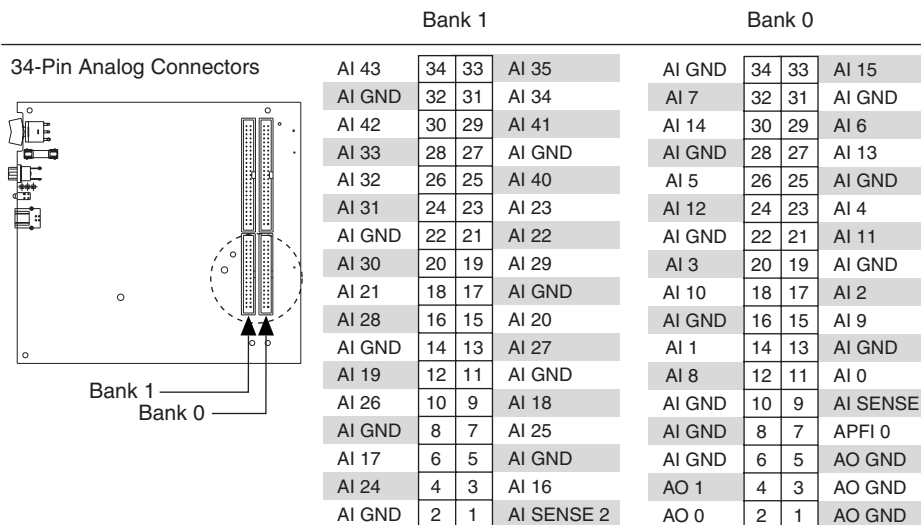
34-Pin Analog Connectors

Bank 1
Bank 0

Bank 1

| | | | |
|---|---|---|---|
| AI 43 | 34 | 33 | AI 35 |
| AI GND | 32 | 31 | AI 34 |
| AI 42 | 30 | 29 | AI 41 |
| AI 33 | 28 | 27 | AI GND |
| AI 32 | 26 | 25 | AI 40 |
| AI 31 | 24 | 23 | AI 23 |
| AI GND | 22 | 21 | AI 22 |
| AI 30 | 20 | 19 | AI 29 |
| AI 21 | 18 | 17 | AI GND |
| AI 28 | 16 | 15 | AI 20 |
| AI GND | 14 | 13 | AI 27 |
| AI 19 | 12 | 11 | AI GND |
| AI 26 | 10 | 9 | AI 18 |
| AI GND | 8 | 7 | AI 25 |
| AI 17 | 6 | 5 | AI GND |
| AI 24 | 4 | 3 | AI 16 |
| AI GND | 2 | 1 | AI SENSE 2 |

Bank 0

| | | | |
|---|---|---|---|
| AI GND | 34 | 33 | AI 15 |
| AI 7 | 32 | 31 | AI GND |
| AI 14 | 30 | 29 | AI 6 |
| AI GND | 28 | 27 | AI 13 |
| AI 5 | 26 | 25 | AI GND |
| AI 12 | 24 | 23 | AI 4 |
| AI GND | 22 | 21 | AI 11 |
| AI 3 | 20 | 19 | AI GND |
| AI 10 | 18 | 17 | AI 2 |
| AI GND | 16 | 15 | AI 9 |
| AI 1 | 14 | 13 | AI GND |
| AI 8 | 12 | 11 | AI 0 |
| AI GND | 10 | 9 | AI SENSE |
| AI GND | 8 | 7 | APFI 0 |
| AI GND | 6 | 5 | AO GND |
| AO 1 | 4 | 3 | AO GND |
| AO 0 | 2 | 1 | AO GND |